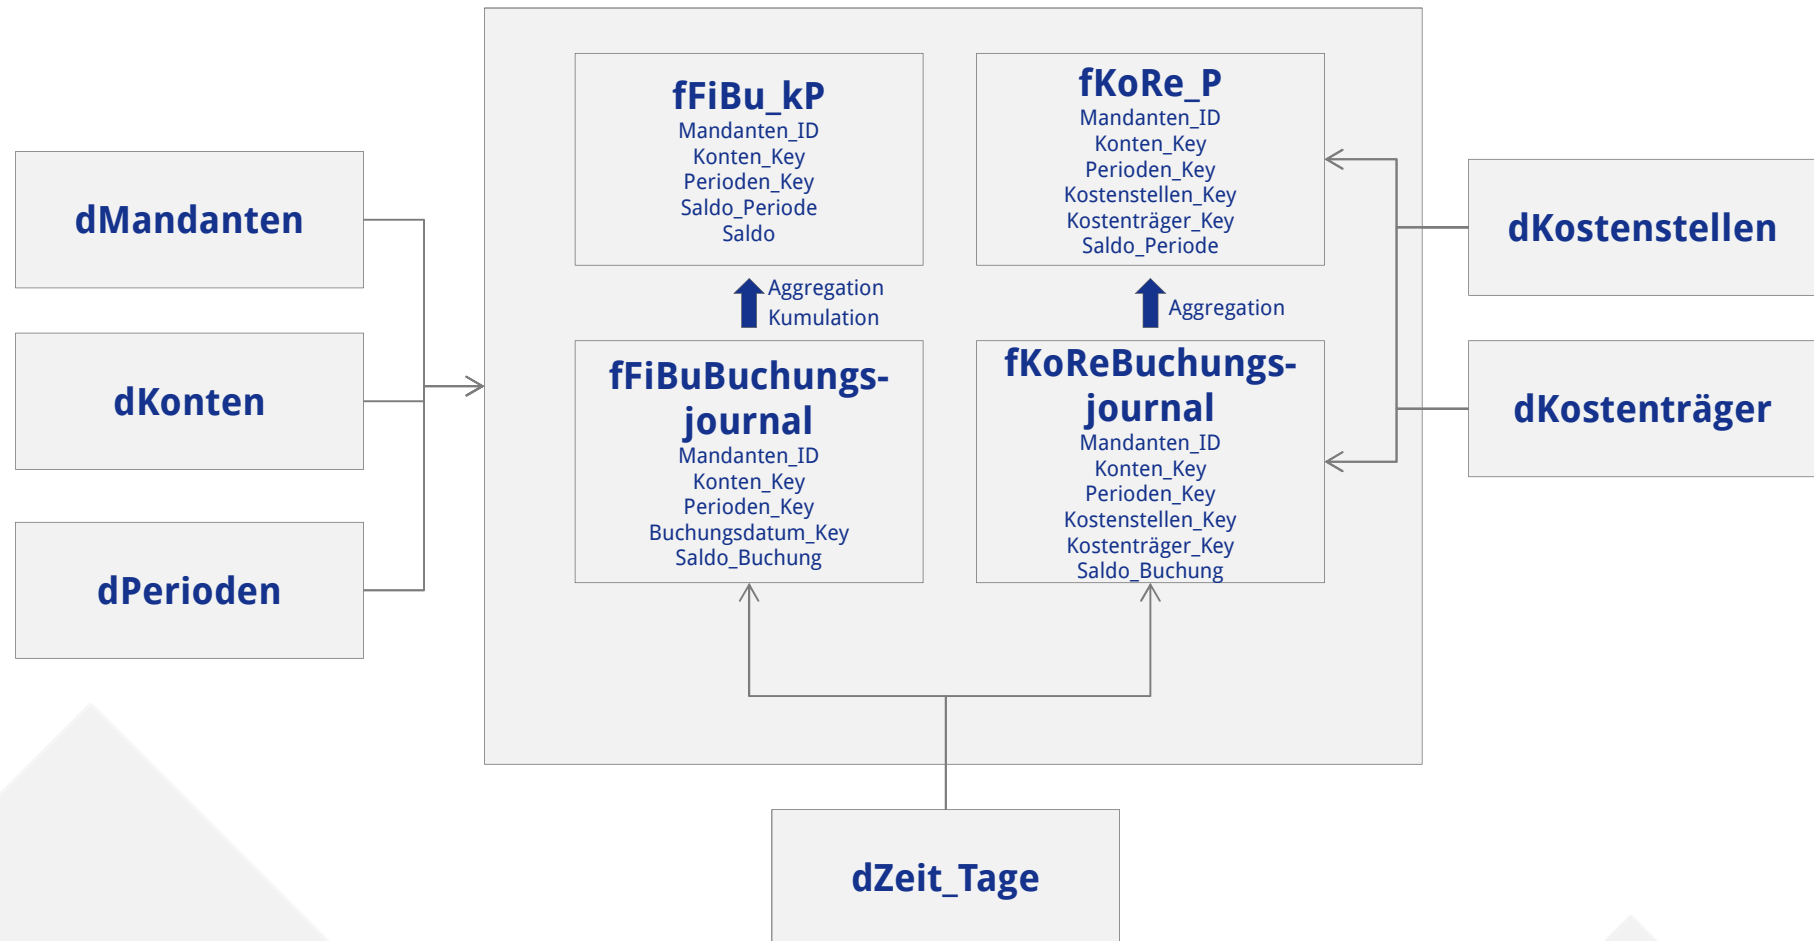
dMandanten

dKonten

dPerioden

fFiBu_kP
Mandanten_ID
Konten_Key
Perioden_Key
Saldo_Periode
Saldo

fKoRe_P
Mandanten_ID
Konten_Key
Perioden_Key
Kostenstellen_Key
Kostenträger_Key
Saldo_Periode

Aggregation
Kumulation

Aggregation

fFiBuBuchungsjournal
Mandanten_ID
Konten_Key
Perioden_Key
Buchungsdatum_Key
Saldo_Buchung

fKoReBuchungsjournal
Mandanten_ID
Konten_Key
Perioden_Key
Kostenstellen_Key
Kostenträger_Key
Saldo_Buchung

dKostenstellen

dKostenträger

dZeit_Tage